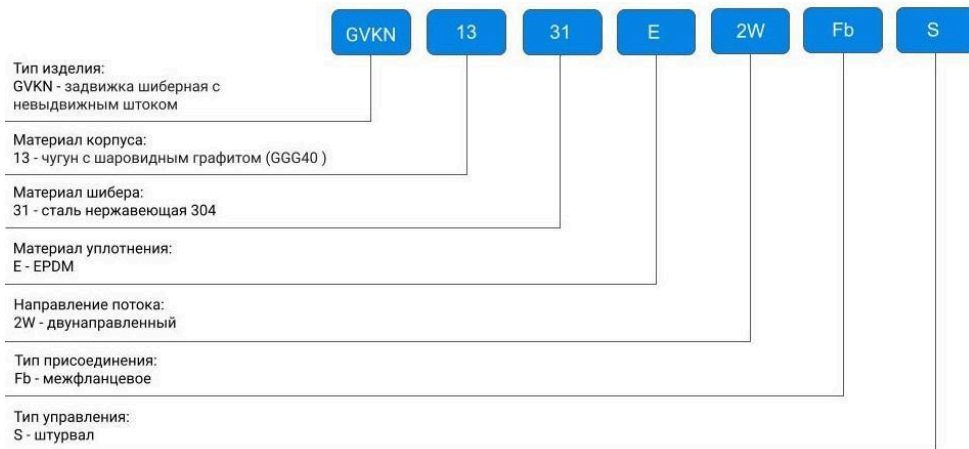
GVKN 13 31 E 2W Fb S

Тип изделия:
GVKN - задвижка шиберная с невыдвижным штоком

Материал корпуса:
13 - чугун с шаровидным графитом (GGG40 )

Материал шибера:
31 - сталь нержавеющая 304

Материал уплотнения:
E - EPDM

Направление потока:
2W - двунаправленный

Тип присоединения:
Fb - межфланцевое

Тип управления:
S - штурвал